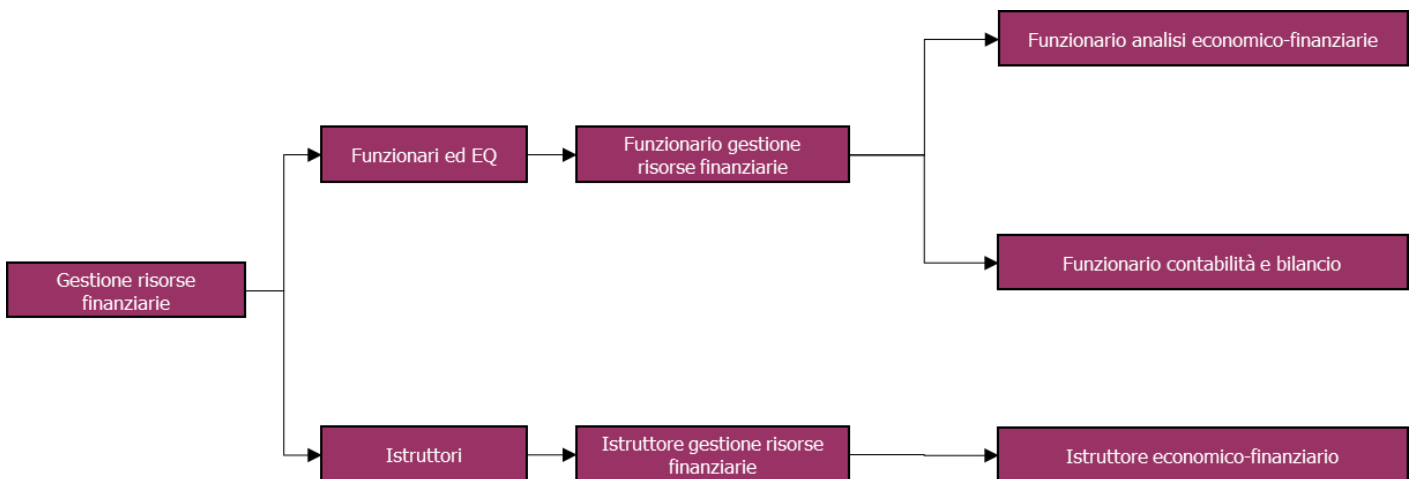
Gestione risorse finanziarie

Funzionari ed EQ

Funzionario gestione risorse finanziarie

Funzionario analisi economico-finanziarie

Funzionario contabilità e bilancio

Istruttori

Istruttore gestione risorse finanziarie

Istruttore economico-finanziario